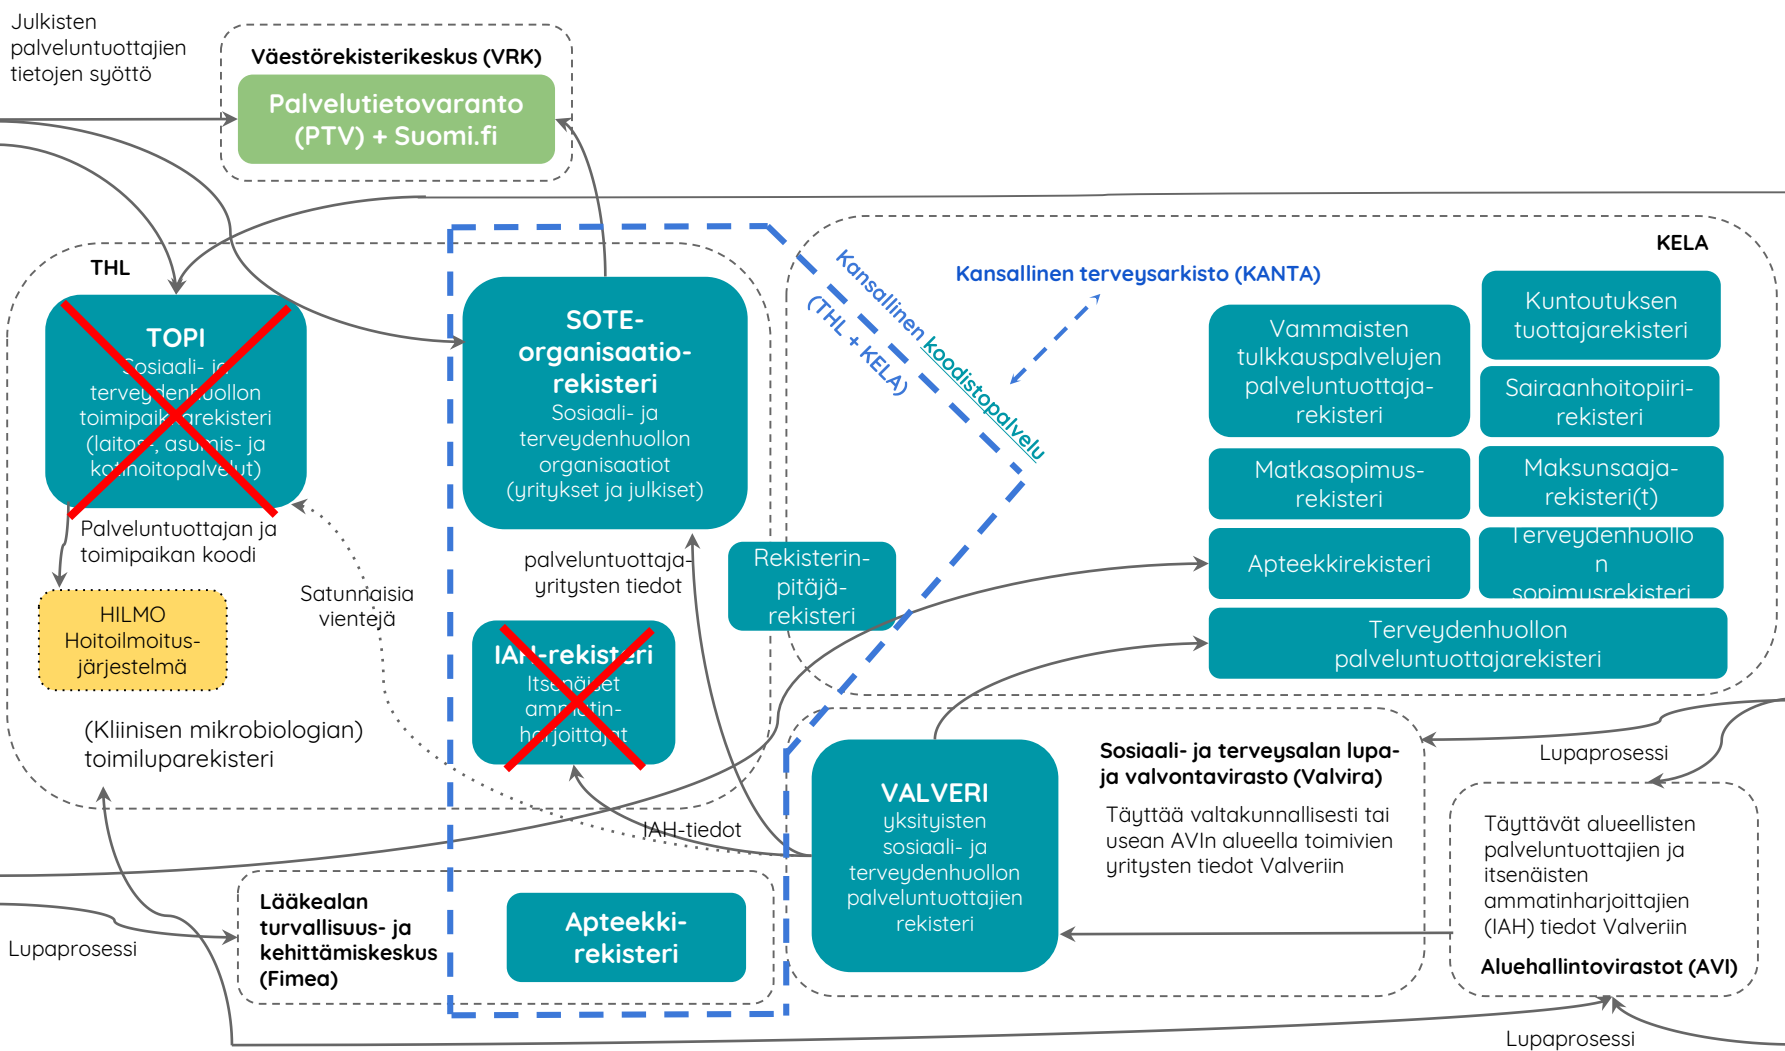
Julkisten palveluntuottajien tietojen syöttö

Väestörekisterikeskus (VRK)

Palvelutietovaranto (PTV) + Suomi.fi

THL

TOPI
Sosiaali- ja terveydenhuollon toimipaikkarekisteri (laitos-, asumis- ja kotihoitopalvelut)

Palveluntuottajan ja toimipaikan koodi

HILMO
Hoitoilmoitus-järjestelmä

Satunnaisia vientejä

(Kliinisen mikrobiologian) toimiluparekisteri

SOTE-organisaatio-rekisteri
Sosiaali- ja terveydenhuollon organisaatiot (yritykset ja julkiset)

palveluntuottaja-yritysten tiedot

IAH-rekisteri
Itsenäiset ammatin-harjoittajat

IAH-tiedot

Kansallinen koodistopalvelu (THL + KELA)

Kansallinen terveysarkisto (KANTA)

KELA

Rekisterin-pitäjä-rekisteri

Vammaisten tulkkauspalvelujen palveluntuottaja-rekisteri

Kuntoutuksen tuottajarekisteri

Sairaanhoitopiiri-rekisteri

Matkasopimus-rekisteri

Maksunsaaja-rekisteri(t)

Apteekkirekisteri

Terveydenhuollon sopimusrekisteri

Terveydenhuollon palveluntuottajarekisteri

VALVERI
yksityisten sosiaali- ja terveydenhuollon palveluntuottajien rekisteri

Sosiaali- ja terveysalan lupa- ja valvontavirasto (Valvira)

Täyttää valtakunnallisesti tai usean AVIn alueella toimivien yritysten tiedot Valveriin

Lupaprosessi

Täyttävät alueellisten palveluntuottajien ja itsenäisten ammatinharjoittajien (IAH) tiedot Valveriin

Aluehallintovirastot (AVI)

Lääkealan turvallisuus- ja kehittämiskeskus (Fimea)

Apteekki-rekisteri

Lupaprosessi

Lupaprosessi